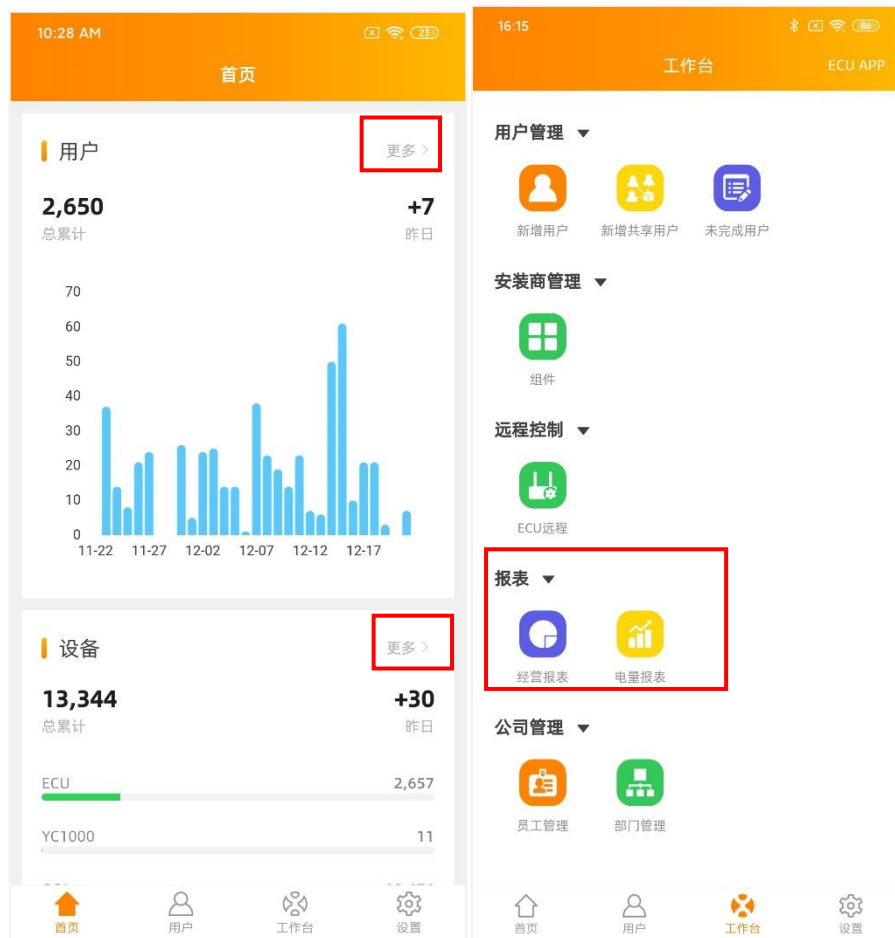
10:28 AM

首页

用户

更多 >

2,650
总累计

+7
昨日

70
60
50
40
30
20
10
0
11-22 11-27 12-02 12-07 12-12 12-17

设备

更多 >

13,344
总累计

+30
昨日

ECU 2,657

YC1000 11

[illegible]

首页 用户 工作台 设置

16:15

工作台

ECU APP

用户管理

新增用户 新增共享用户 未完成用户

安装商管理

组件

远程控制

ECU远程

报表

经营报表 电量报表

公司管理

员工管理 部门管理

首页 用户 工作台 设置